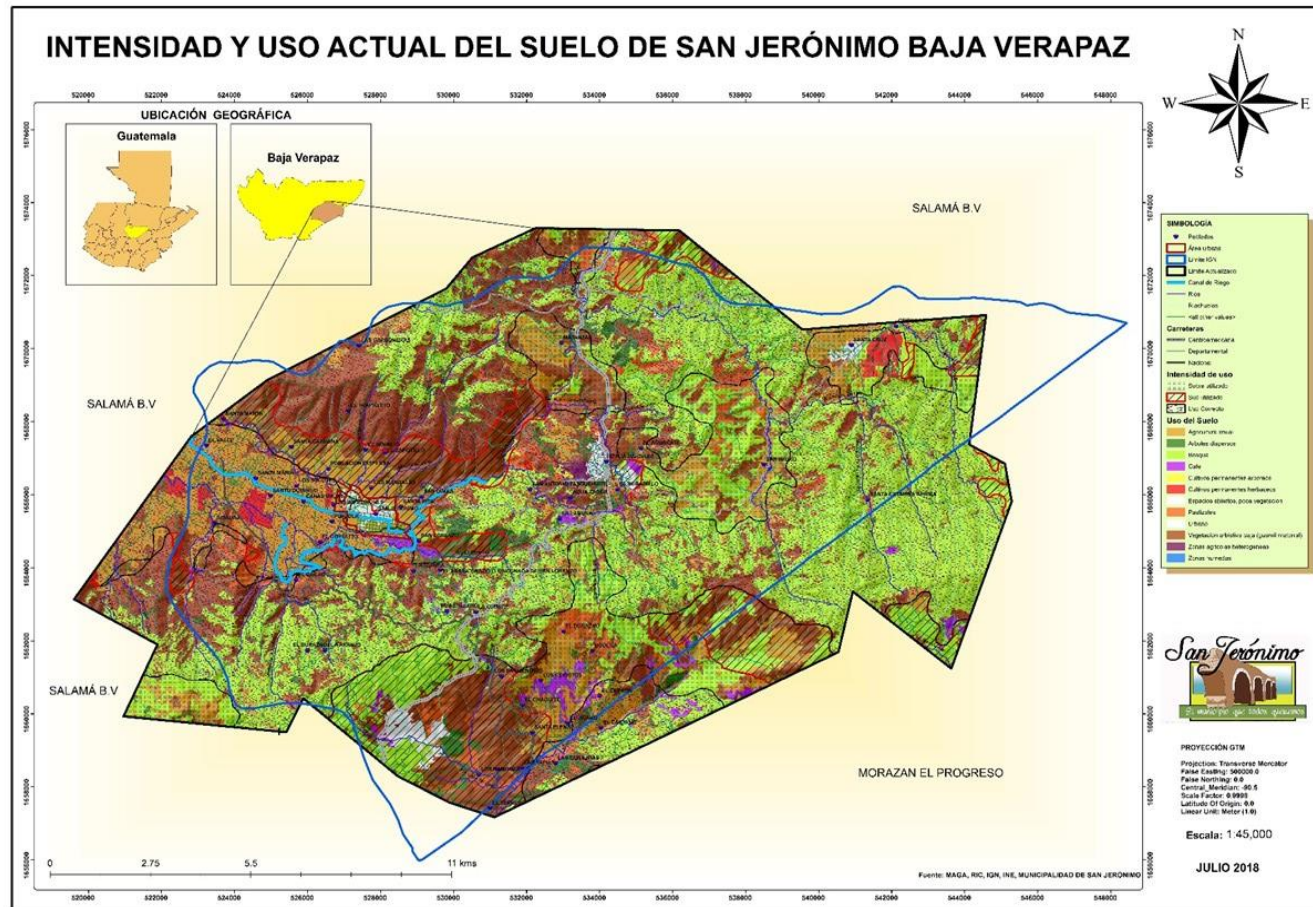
INTENSIDAD Y USO ACTUAL DEL SUELO DE SAN JERÓNIMO BAJA VERAPAZ

N
W
E
S

520000 522000 524000 526000 528000 530000 532000 534000 536000 538000 540000 542000 544000 546000 548000

UBICACIÓN GEOGRÁFICA

Guatemala

Baja Verapaz

SALAMÁ B.V

SALAMÁ B.V

SALAMÁ B.V

MORAZAN EL PROGRESO

SIMBOLOGÍA
Poblados
Área urbana
Límite IGN
Límite Actualizado
Canal de Riego
Ríos
Riachuelos
<all other values>
Carreteras
Centroamericana
Departamental
Nacional
Intensidad de uso
Sobre utilizado
Sub utilizado
Uso Correcto
Uso del Suelo
Agricultura anual
Árboles dispersos
Bosque
Café
Cultivos permanentes arbóreos
Cultivos permanentes herbáceos
Espacios abiertos, poca vegetación
Pastizales
Urbano
Vegetación arbustiva baja (guamil matorral)
Zonas agrícolas heterogéneas
Zonas húmedas

San Jerónimo
El municipio que todos queremos

PROYECCIÓN GTM
Projection: Transverse Mercator
False Easting: 500000.0
False Northing: 0.0
Central_Meridian: -90.5
Scale Factor: 0.9998
Latitude Of Origin: 0.0
Linear Unit: Meter (1.0)

Escala: 1:45,000

JULIO 2018

0 2.75 5.5 11 kms

Fuente: MAGA, RIC, IGN, INE, MUNICIPALIDAD DE SAN JERÓNIMO

1676000 1674000 1672000 1670000 1668000 1666000 1664000 1662000 1660000 1658000 1656000